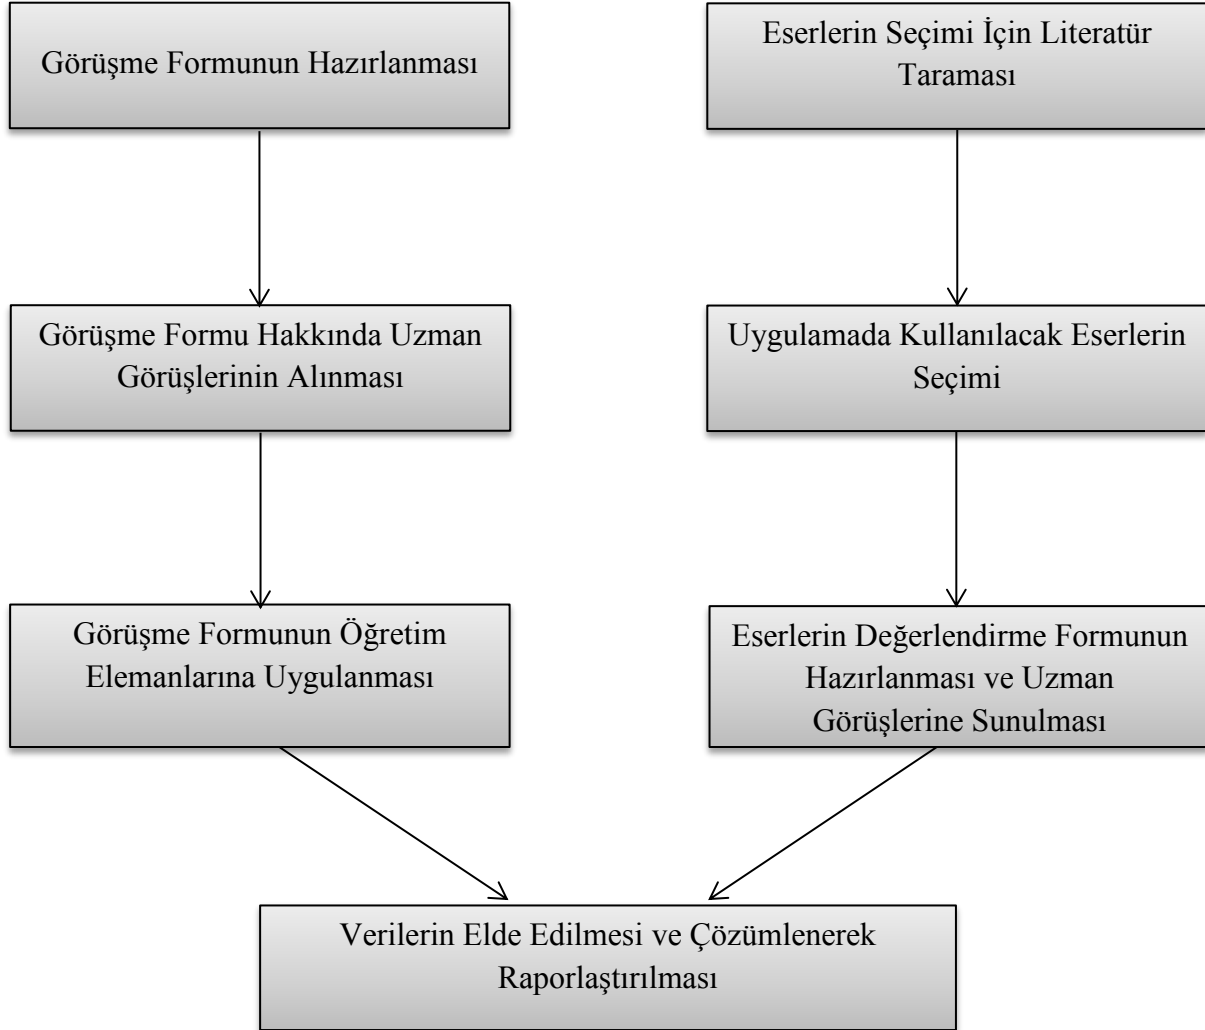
Görüşme Formunun Hazırlanması

Görüşme Formu Hakkında Uzman Görüşlerinin Alınması

Görüşme Formunun Öğretim Elemanlarına Uygulanması

Eserlerin Seçimi İçin Literatür Taraması

Uygulamada Kullanılacak Eserlerin Seçimi

Eserlerin Değerlendirme Formunun Hazırlanması ve Uzman Görüşlerine Sunulması

Verilerin Elde Edilmesi ve Çözümlenerek Raporlaştırılması